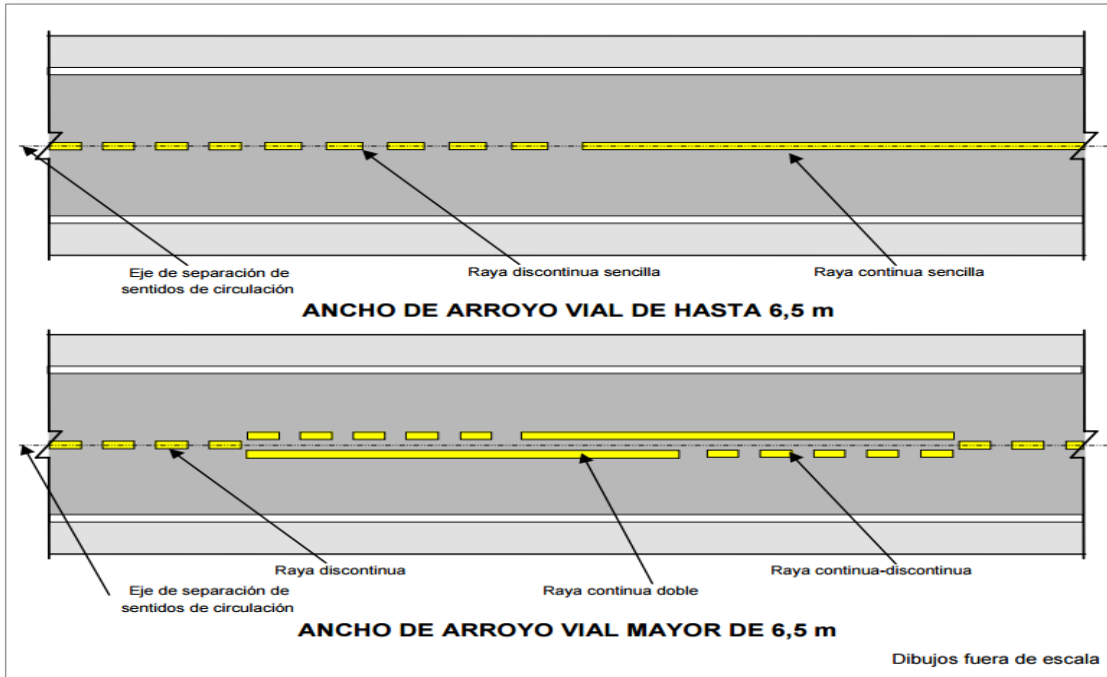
Eje de separación de sentidos de circulación

Raya discontinua sencilla

Raya continua sencilla

ANCHO DE ARROYO VIAL DE HASTA 6,5 m

Raya discontinua

Raya continua doble

Raya continua-discontinua

Eje de separación de sentidos de circulación

ANCHO DE ARROYO VIAL MAYOR DE 6,5 m

Dibujos fuera de escala